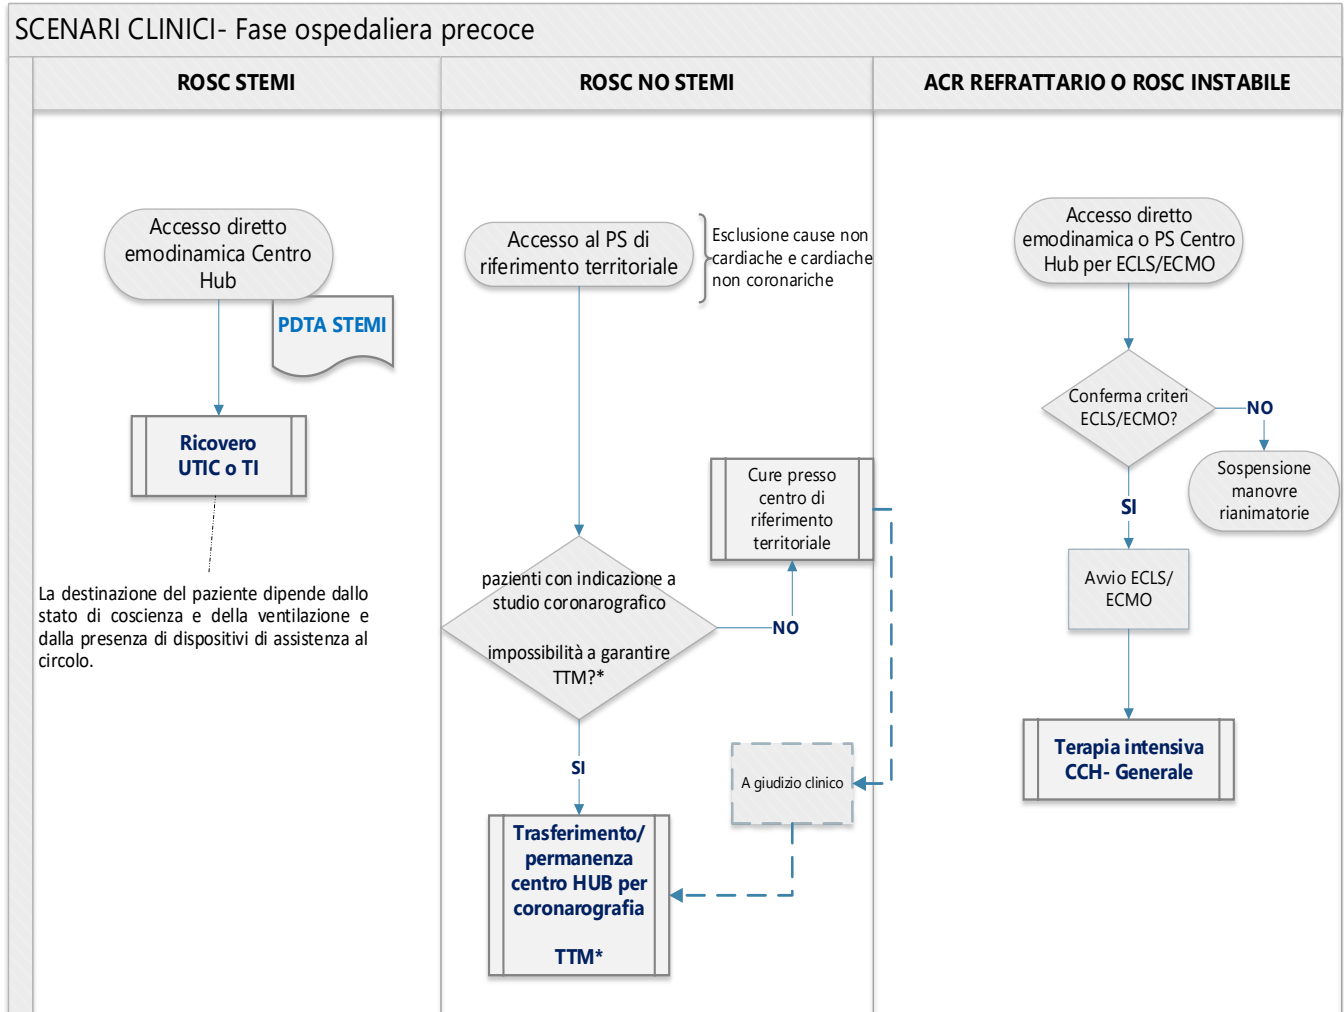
SCENARI CLINICI- Fase ospedaliera precoce

| ROSC STEMI | ROSC NO STEMI | ACR REFRATTARIO O ROSC INSTABILE |
|---|---|---|

Accesso diretto emodinamica Centro Hub

PDTA STEMI

Ricovero UTIC o TI

La destinazione del paziente dipende dallo stato di coscienza e della ventilazione e dalla presenza di dispositivi di assistenza al circolo.

Accesso al PS di riferimento territoriale

Esclusione cause non cardiache e cardiache non coronariche

pazienti con indicazione a studio coronarografico

impossibilità a garantire TTM?*

NO

Cure presso centro di riferimento territoriale

SI

A giudizio clinico

Trasferimento/ permanenza centro HUB per coronarografia

TTM*

Accesso diretto emodinamica o PS Centro Hub per ECLS/ECMO

Conferma criteri ECLS/ECMO?

NO

Sospensione manovre rianimatorie

SI

Avvio ECLS/ ECMO

Terapia intensiva CCH- Generale